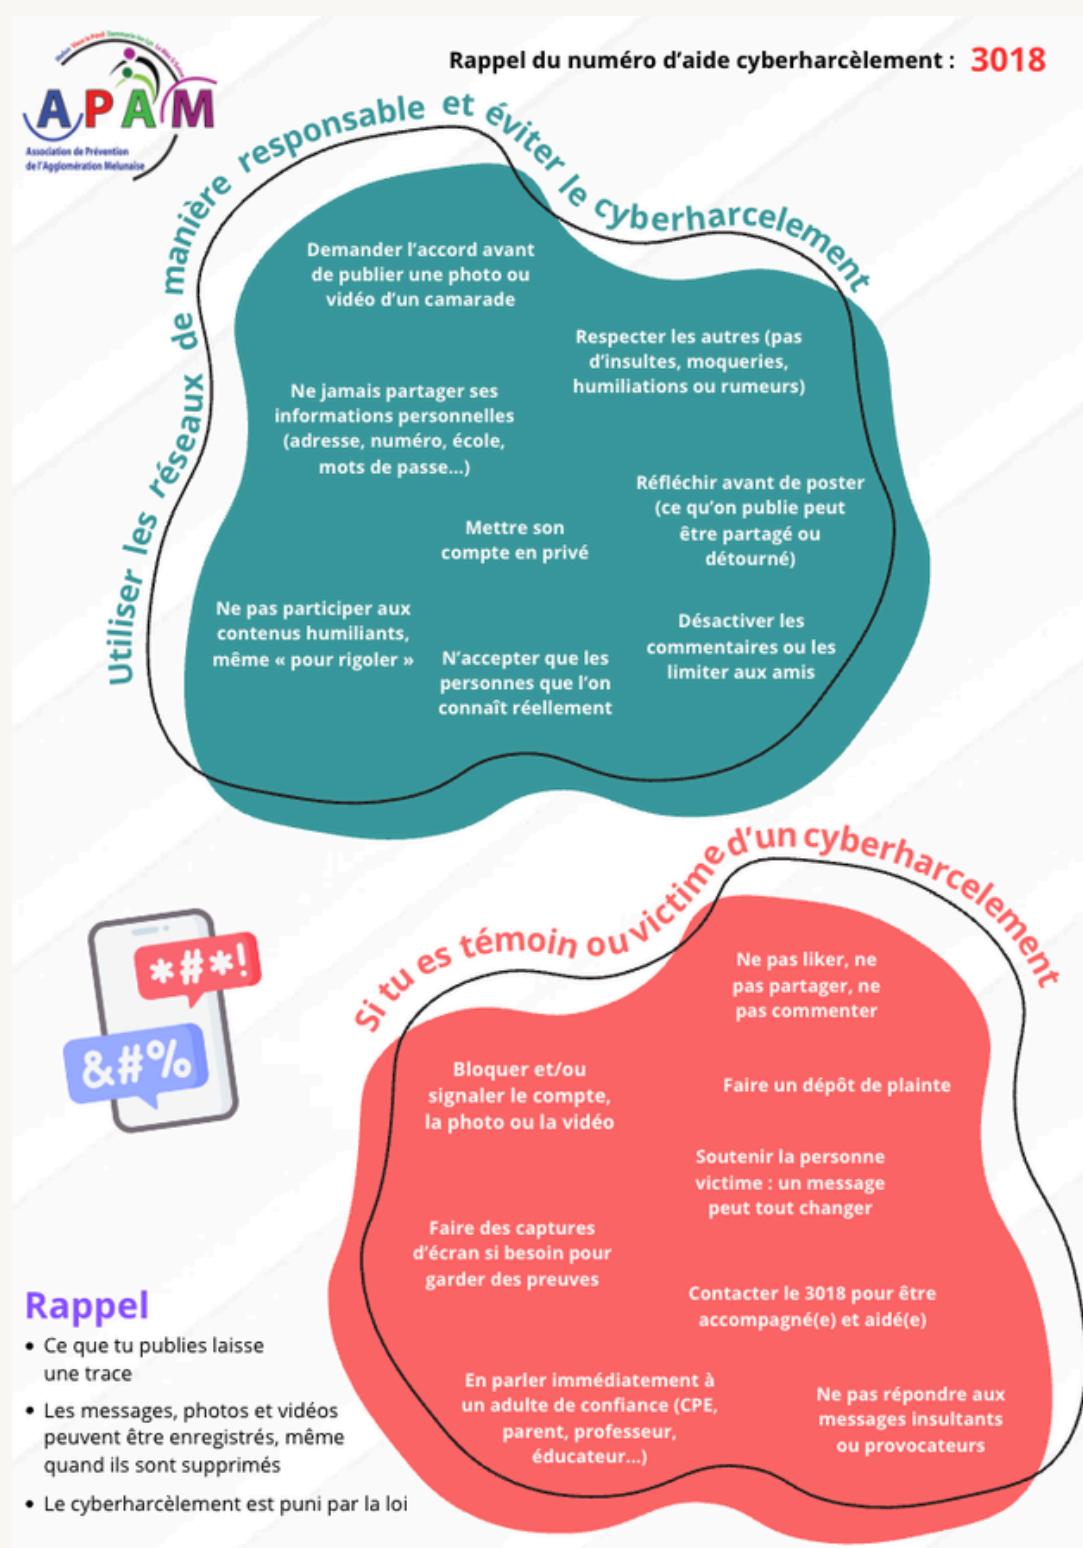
APAM
Association de Prévention de l'Agglomération Melunaise

Rappel du numéro d'aide cyberharcèlement : 3018

Utiliser les réseaux de manière responsable et éviter le cyberharcelement

Demander l'accord avant de publier une photo ou vidéo d'un camarade

Respecter les autres (pas d'insultes, moqueries, humiliations ou rumeurs)

Ne jamais partager ses informations personnelles (adresse, numéro, école, mots de passe...)

Réfléchir avant de poster (ce qu'on publie peut être partagé ou détourné)

Mettre son compte en privé

Ne pas participer aux contenus humiliants, même « pour rigoler »

N'accepter que les personnes que l'on connaît réellement

Désactiver les commentaires ou les limiter aux amis

*#*!
&#%

Si tu es témoin ou victime d'un cyberharcelement

Ne pas liker, ne pas partager, ne pas commenter

Bloquer et/ou signaler le compte, la photo ou la vidéo

Faire un dépôt de plainte

Soutenir la personne victime : un message peut tout changer

Faire des captures d'écran si besoin pour garder des preuves

Contacter le 3018 pour être accompagné(e) et aidé(e)

En parler immédiatement à un adulte de confiance (CPE, parent, professeur, éducateur...)

Ne pas répondre aux messages insultants ou provocateurs

Rappel
• Ce que tu publies laisse une trace
• Les messages, photos et vidéos peuvent être enregistrés, même quand ils sont supprimés
• Le cyberharcèlement est puni par la loi